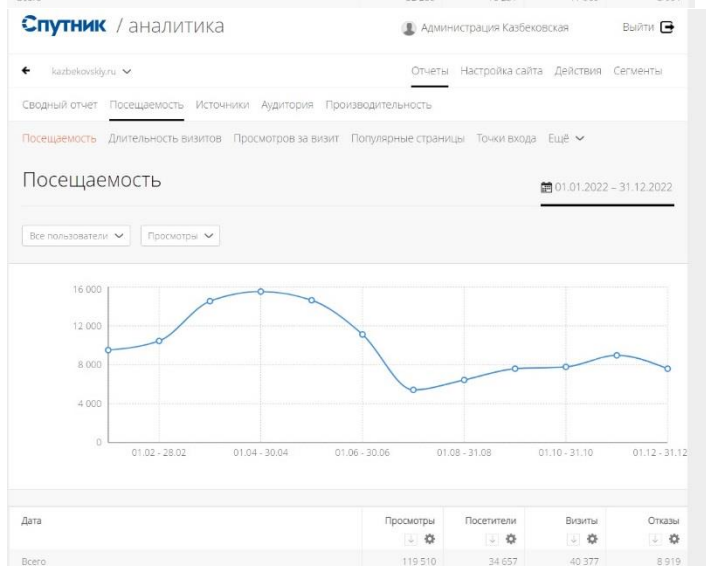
Спутник / аналитика

Администрация Казбековская

Выйти

kazbekovskiy.ru

Отчеты Настройка сайта Действия Сегменты

Сводный отчет Посещаемость Источники Аудитория Производительность

Посещаемость Длительность визитов Просмотров за визит Популярные страницы Точки входа Ещё

Посещаемость

01.01.2022 – 31.12.2022

Все пользователи Просмотры

16 000
12 000
8 000
4 000
0

01.02 - 28.02 01.04 - 30.04 01.06 - 30.06 01.08 - 31.08 01.10 - 31.10 01.12 - 31.12

| Дата | Просмотры | Посетители | Визиты | Отказы |
|---|---|---|---|---|
| Всего | 119 510 | 34 657 | 40 377 | 8 919 |